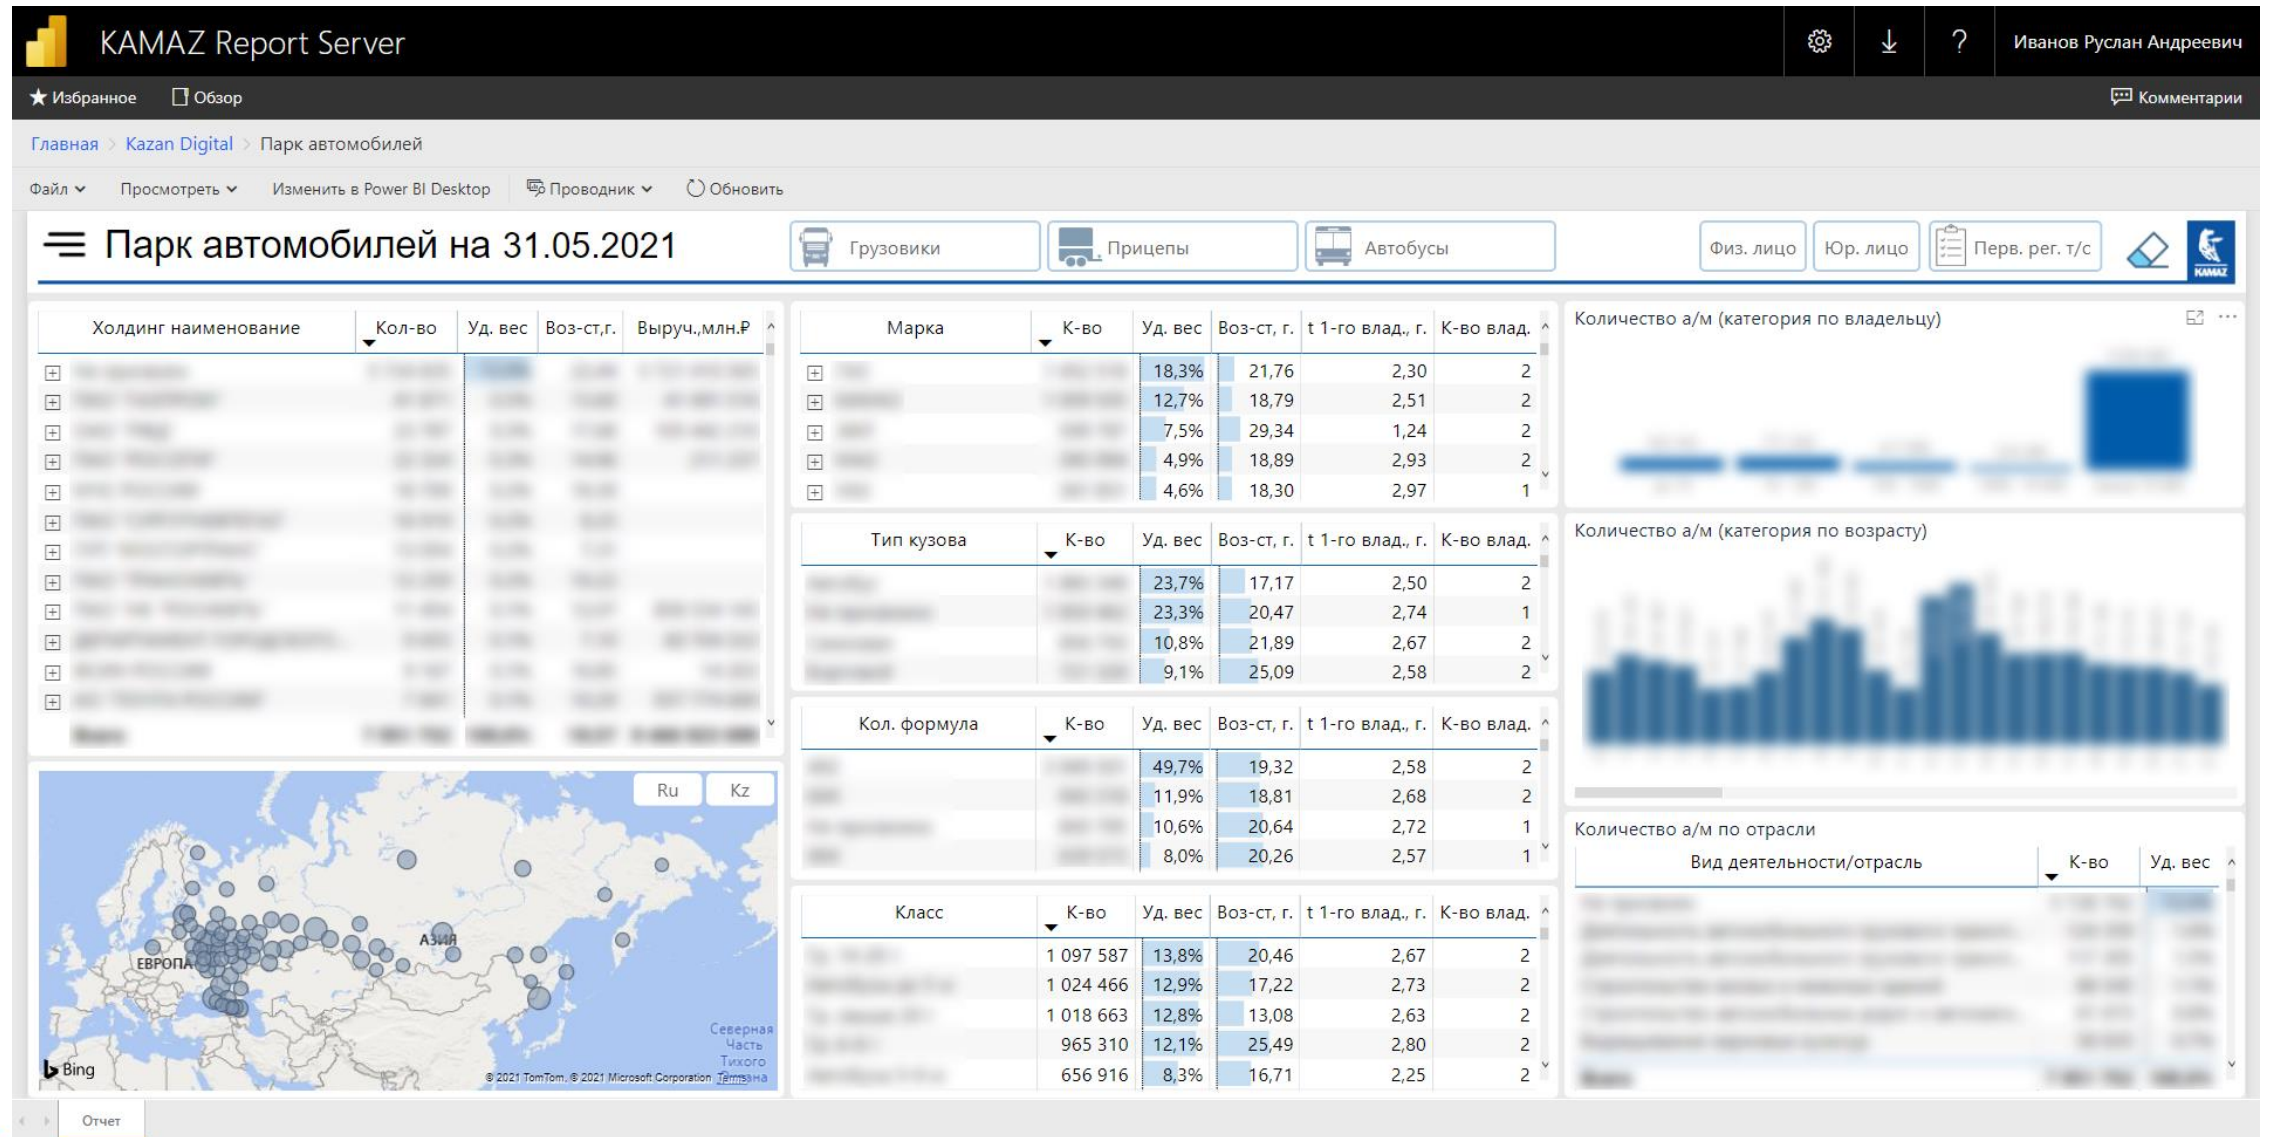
KAMAZ Report Server

Иванов Руслан Андреевич

Избранное Обзор Комментарии

Главная > Kazan Digital > Парк автомобилей

Файл Просмотреть Изменить в Power BI Desktop Проводник Обновить

Парк автомобилей на 31.05.2021

Грузовики Прицепы Автобусы Физ. лицо Юр. лицо Перв. рег. т/с

| Холдинг наименование | Кол-во | Уд. вес | Воз-ст,г. | Выруч.,млн.₽ |
|---|---|---|---|---|
| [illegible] | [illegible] | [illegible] | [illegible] | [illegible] |

| Марка | К-во | Уд. вес | Воз-ст, г. | t 1-го влад., г. | К-во влад. |
|---|---|---|---|---|---|
| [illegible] | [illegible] | 18,3% | 21,76 | 2,30 | 2 |
| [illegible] | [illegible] | 12,7% | 18,79 | 2,51 | 2 |
| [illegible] | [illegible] | 7,5% | 29,34 | 1,24 | 2 |
| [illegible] | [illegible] | 4,9% | 18,89 | 2,93 | 2 |
| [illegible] | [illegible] | 4,6% | 18,30 | 2,97 | 1 |

| Тип кузова | К-во | Уд. вес | Воз-ст, г. | t 1-го влад., г. | К-во влад. |
|---|---|---|---|---|---|
| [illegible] | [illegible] | 23,7% | 17,17 | 2,50 | 2 |
| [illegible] | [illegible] | 23,3% | 20,47 | 2,74 | 1 |
| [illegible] | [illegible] | 10,8% | 21,89 | 2,67 | 2 |
| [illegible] | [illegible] | 9,1% | 25,09 | 2,58 | 2 |

| Кол. формула | К-во | Уд. вес | Воз-ст, г. | t 1-го влад., г. | К-во влад. |
|---|---|---|---|---|---|
| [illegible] | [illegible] | 49,7% | 19,32 | 2,58 | 2 |
| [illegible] | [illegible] | 11,9% | 18,81 | 2,68 | 2 |
| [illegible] | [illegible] | 10,6% | 20,64 | 2,72 | 1 |
| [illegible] | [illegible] | 8,0% | 20,26 | 2,57 | 1 |

| Класс | К-во | Уд. вес | Воз-ст, г. | t 1-го влад., г. | К-во влад. |
|---|---|---|---|---|---|
| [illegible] | 1 097 587 | 13,8% | 20,46 | 2,67 | 2 |
| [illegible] | 1 024 466 | 12,9% | 17,22 | 2,73 | 2 |
| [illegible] | 1 018 663 | 12,8% | 13,08 | 2,63 | 2 |
| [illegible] | 965 310 | 12,1% | 25,49 | 2,80 | 2 |
| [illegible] | 656 916 | 8,3% | 16,71 | 2,25 | 2 |

Количество а/м (категория по владельцу)

Количество а/м (категория по возрасту)

Количество а/м по отрасли

| Вид деятельности/отрасль | К-во | Уд. вес |
|---|---|---|
| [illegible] | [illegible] | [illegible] |

Ru Kz
ЕВРОПА АЗИЯ
Северная Часть Тихого
Bing
© 2021 TomTom, © 2021 Microsoft Corporation Terms

Отчет